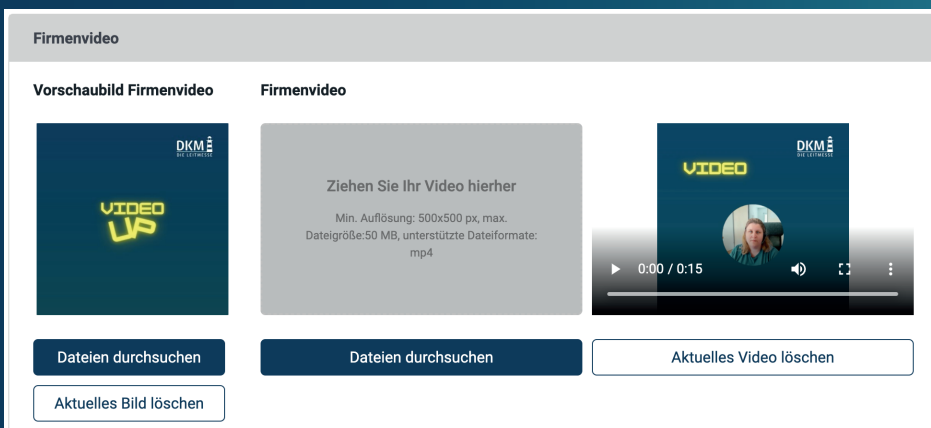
Firmenvideo

Vorschaubild Firmenvideo

DKM
DIE LEITMESSE

VIDEO UP

Firmenvideo

Ziehen Sie Ihr Video hierher

Min. Auflösung: 500x500 px, max. Dateigröße:50 MB, unterstützte Dateiformate: mp4

DKM
DIE LEITMESSE

VIDEO

0:00 / 0:15

Dateien durchsuchen

Aktuelles Bild löschen

Dateien durchsuchen

Aktuelles Video löschen